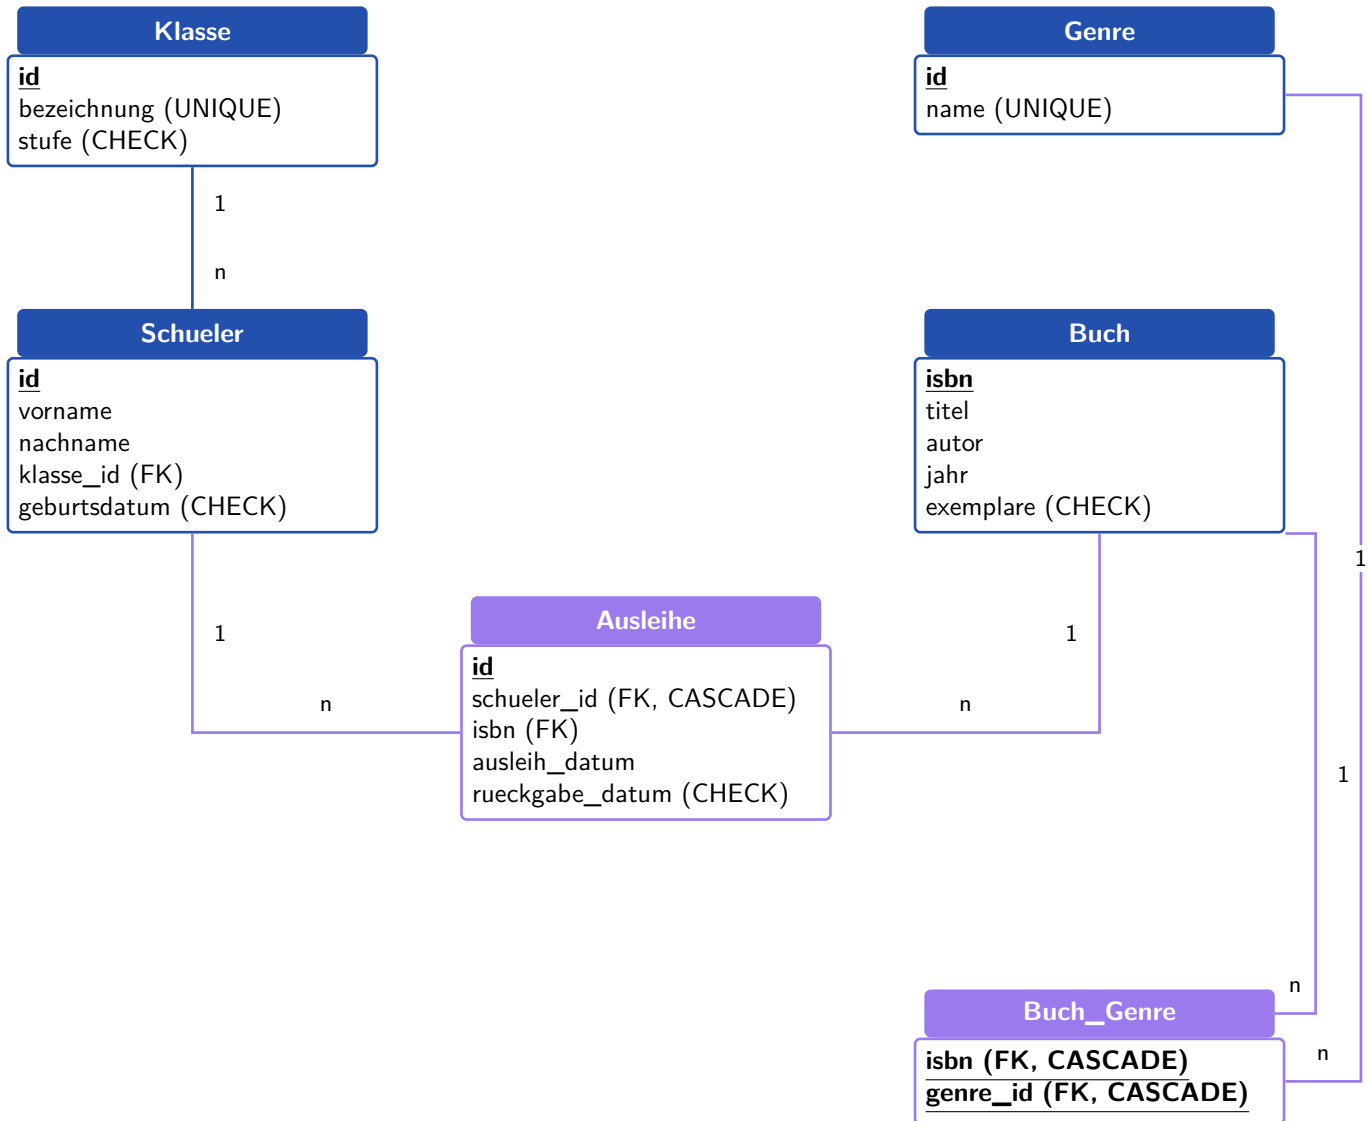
Klasse
id
bezeichnung (UNIQUE)
stufe (CHECK)

Genre
id
name (UNIQUE)

1

n

Schueler
id
vorname
nachname
klasse_id (FK)
geburtsdatum (CHECK)

Buch
isbn
titel
autor
jahr
exemplare (CHECK)

1

1

n

Ausleihe
id
schueler_id (FK, CASCADE)
isbn (FK)
ausleih_datum
rueckgabe_datum (CHECK)

1

n

1

n

Buch_Genre
isbn (FK, CASCADE)
genre_id (FK, CASCADE)

n